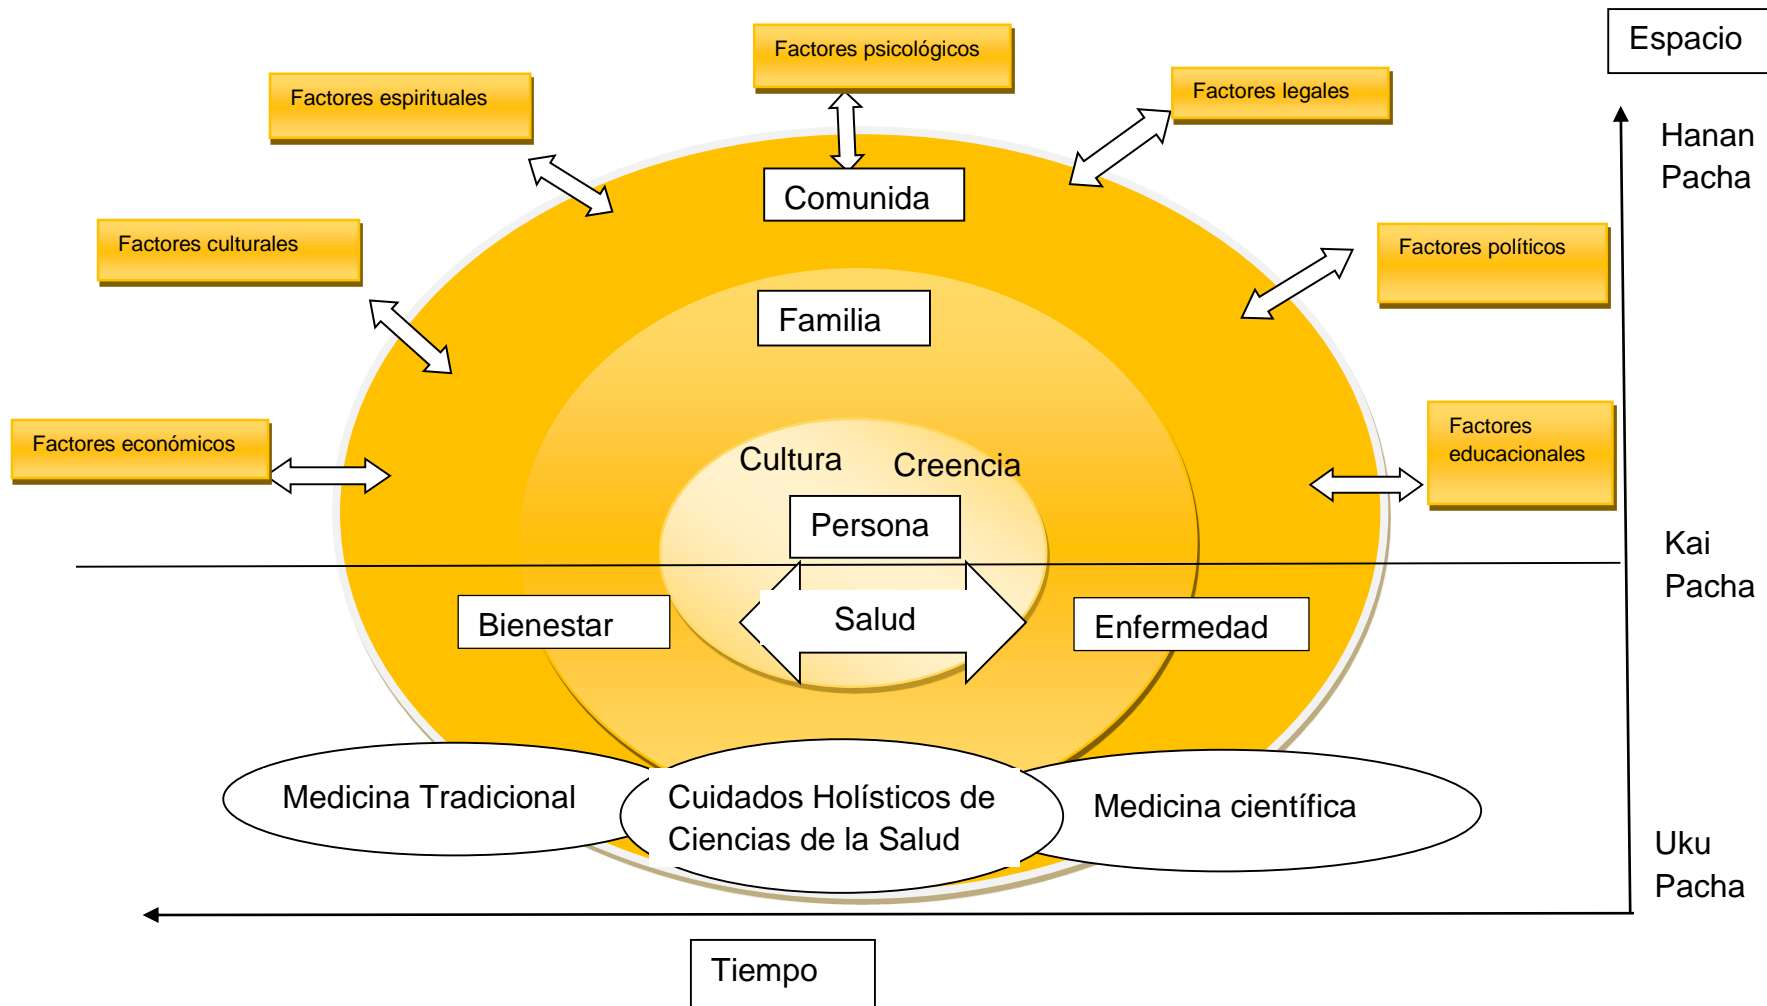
Factores psicológicos

Espacio

Factores espirituales

Factores legales

Hanan Pacha

Comunida

Factores culturales

Factores políticos

Familia

Factores económicos

Factores educacionales

Cultura

Creencia

Persona

Kai Pacha

Bienestar

Salud

Enfermedad

Medicina Tradicional

Cuidados Holísticos de Ciencias de la Salud

Medicina científica

Uku Pacha

Tiempo